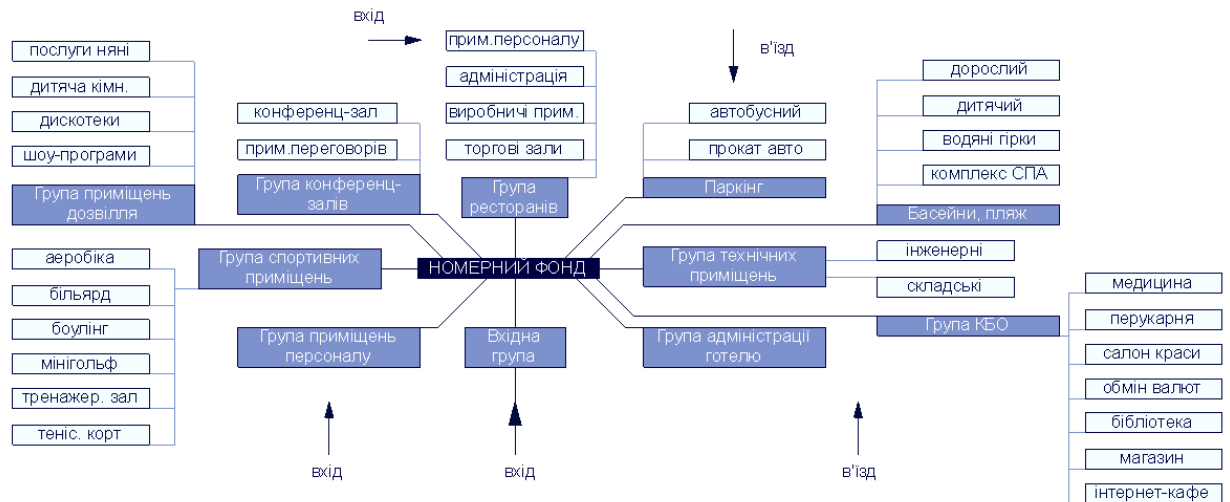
вхід

прим.персоналу
адміністрація
виробничі прим.
торгові зали
Група ресторанів

в'їзд

послуги няні
дитяча кімн.
дискотеки
шоу-програми
Група приміщень дозвілля

конференц-зал
прим.переговорів
Група конференц-залів

автобусний
прокат авто
Паркінг

дорослий
дитячий
водяні гірки
комплекс СПА
Басейни, пляж

аеробіка
більярд
боулінг
мінігольф
тренажер. зал
теніс. корт
Група спортивних приміщень

НОМЕРНИЙ ФОНД

Група технічних приміщень
інженерні
складські

Група КБО
медицина
перукарня
салон краси
обмін валют
бібліотека
магазин
інтернет-кафе

Група приміщень персоналу
Вхідна група
Група адміністрації готелю

вхід
вхід
в'їзд